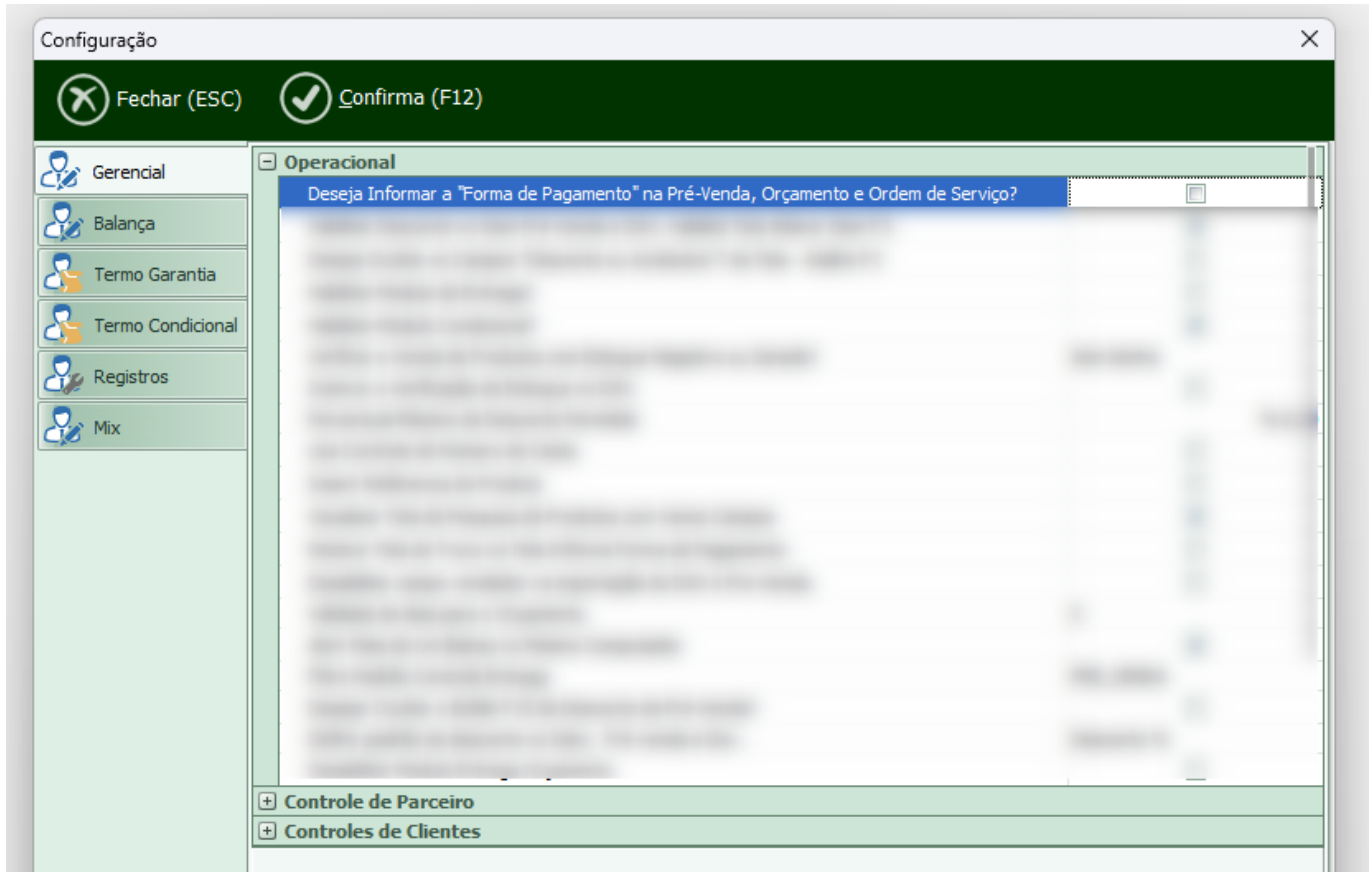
Configuração

Fechar (ESC)

Confirma (F12)

Gerencial

Balança

Termo Garantia

Termo Condicional

Registros

Mix

Operacional

Deseja Informar a "Forma de Pagamento" na Pré-Venda, Orçamento e Ordem de Serviço?

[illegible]

Controle de Parceiro

Controles de Clientes